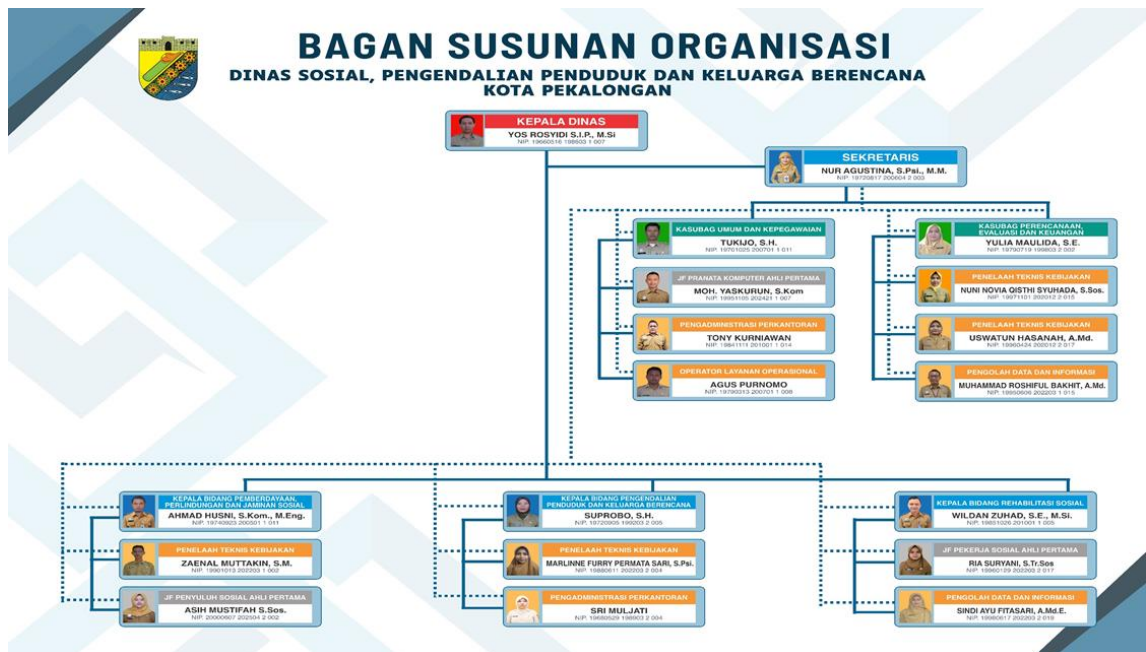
BAGAN SUSUNAN ORGANISASI
DINAS SOSIAL, PENGENDALIAN PENDUDUK DAN KELUARGA BERENCANA
KOTA PEKALONGAN

KEPALA DINAS
YOS ROSYIDI S.I.P., M.Si
NIP. 19660516 198603 1 007

SEKRETARIS
NUR AGUSTINA, S.Psi., M.M.
NIP. 19720817 200604 2 003

KASUBAG UMUM DAN KEPEGAWAIAN
TUKIJO, S.H.
NIP. 19761025 200701 1 011

JF PRANATA KOMPUTER AHLI PERTAMA
MOH. YASKURUN, S.Kom
NIP. 19951105 202421 1 007

PENGADMINISTRASI PERKANTORAN
TONY KURNIAWAN
NIP. 19841111 201001 1 014

OPERATOR LAYANAN OPERASIONAL
AGUS PURNOMO
NIP. 19790313 200701 1 008

KASUBAG PERENCANAAN, EVALUASI DAN KEUANGAN
YULIA MAULIDA, S.E.
NIP. 19790719 199603 2 002

PENELAAH TEKNIS KEBIJAKAN
NUNI NOVIA QISTHI SYUHADA, S.Sos.
NIP. 19971101 202012 2 015

PENELAAH TEKNIS KEBIJAKAN
USWATUN HASANAH, A.Md.
NIP. 19860424 202012 2 017

PENGOLAH DATA DAN INFORMASI
MUHAMMAD ROSHIFUL BAKHIT, A.Md.
NIP. 19950606 202203 1 015

KEPALA BIDANG PEMBERDAYAAN, PERLINDUNGAN DAN JAMINAN SOSIAL
AHMAD HUSNI, S.Kom., M.Eng.
NIP. 19740923 200501 1 011

PENELAAH TEKNIS KEBIJAKAN
ZAENAL MUTTAKIN, S.M.
NIP. 19901013 202203 1 002

JF PENYULUH SOSIAL AHLI PERTAMA
ASIH MUSTIFAH S.Sos.
NIP. 20000607 202504 2 002

KEPALA BIDANG PENGENDALIAN PENDUDUK DAN KELUARGA BERENCANA
SUPROBO, S.H.
NIP. 19720905 199203 2 005

PENELAAH TEKNIS KEBIJAKAN
MARLINNE FURRY PERMATA SARI, S.Psi.
NIP. 19880611 202203 2 004

PENGADMINISTRASI PERKANTORAN
SRI MULJATI
NIP. 19680529 199003 2 004

KEPALA BIDANG REHABILITASI SOSIAL
WILDAN ZUHAD, S.E., M.Si.
NIP. 19801026 201001 1 005

JF PEKERJA SOSIAL AHLI PERTAMA
RIA SURYANI, S.Tr.Sos
NIP. 19990129 202203 2 017

PENGOLAH DATA DAN INFORMASI
SINDI AYU FITASARI, A.Md.E.
NIP. 19980617 202203 2 016